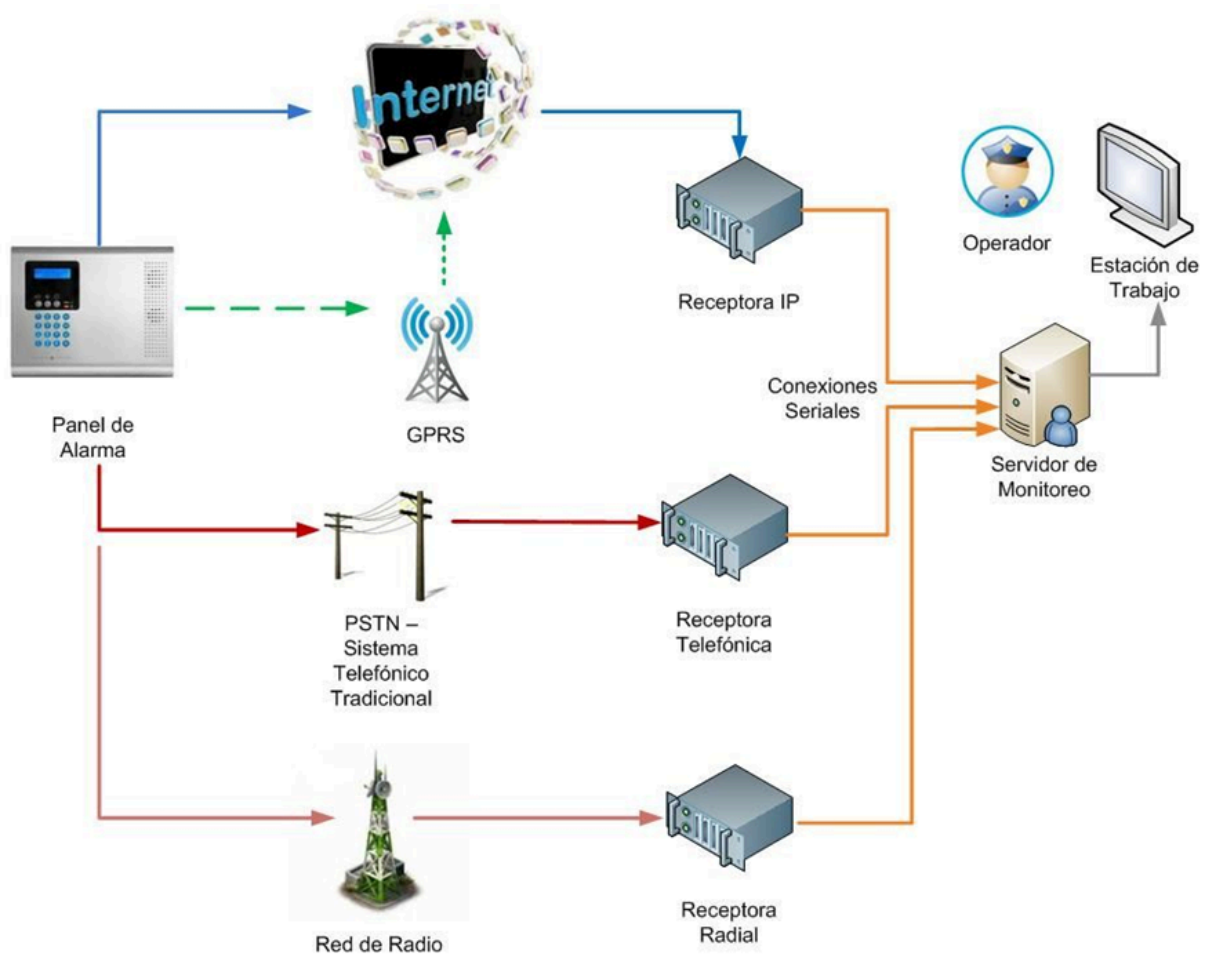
Internet

Operador

Estación de Trabajo

Receptora IP

Conexiones Seriales

Servidor de Monitoreo

Panel de Alarma

GPRS

PSTN – Sistema Telefónico Tradicional

Receptora Telefónica

Red de Radio

Receptora Radial